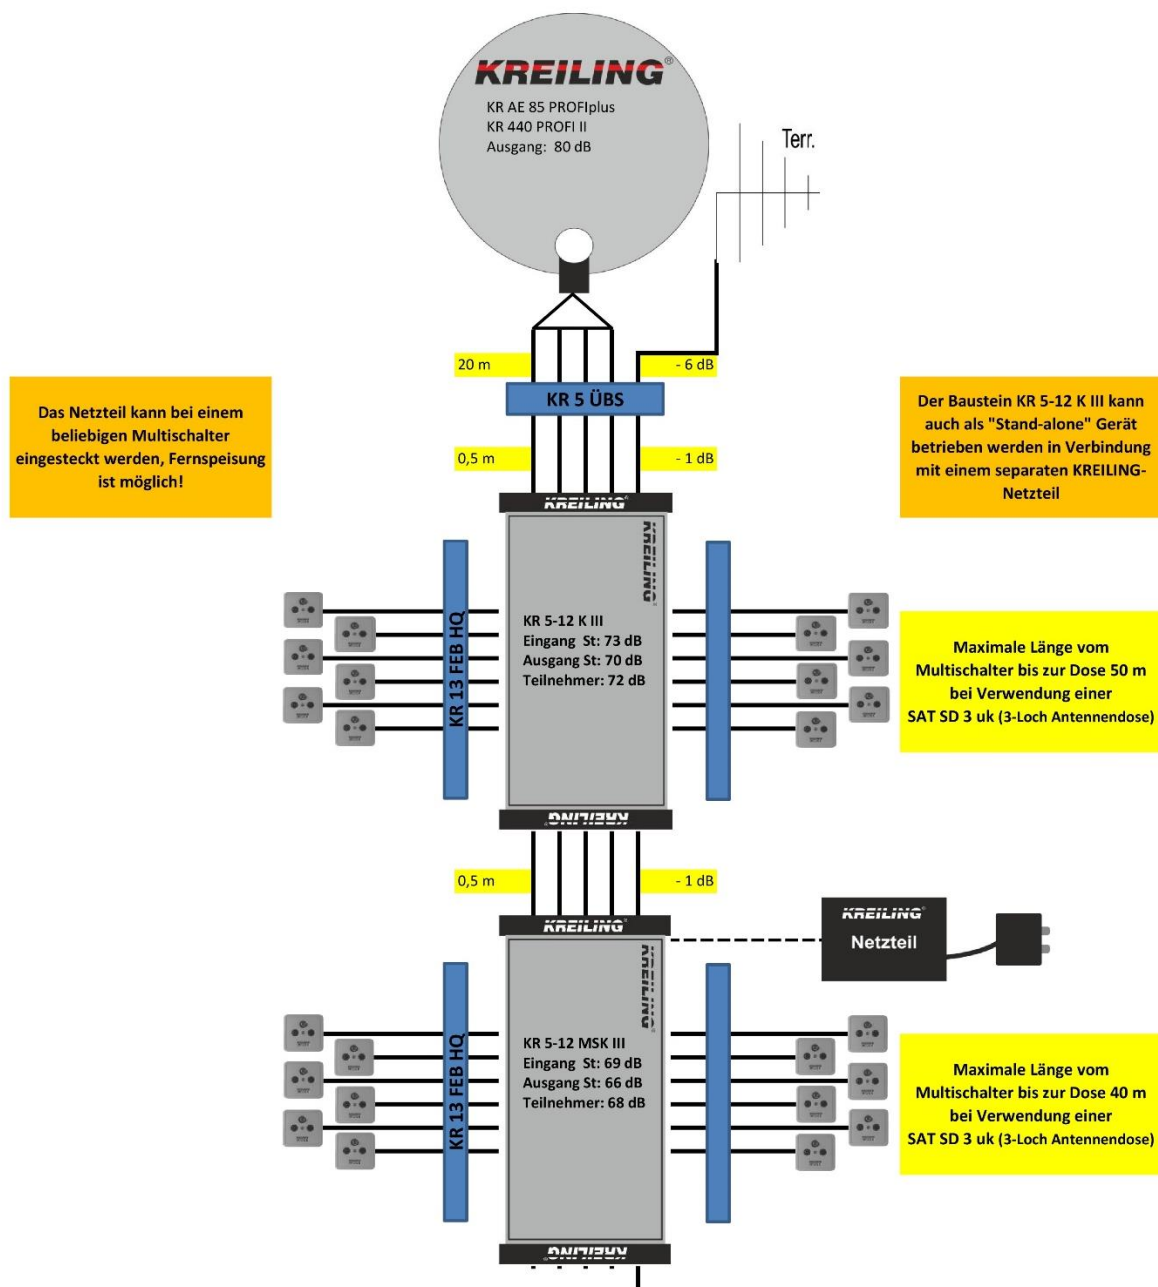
KREILING
KR AE 85 PROFIplus
KR 440 PROFI II
Ausgang: 80 dB

Terr.

20 m
- 6 dB

KR 5 ÜBS

Das Netzteil kann bei einem beliebigen Multischalter eingesteckt werden, Fernspeisung ist möglich!

Der Baustein KR 5-12 K III kann auch als "Stand-alone" Gerät betrieben werden in Verbindung mit einem separaten KREILING-Netzteil

0,5 m
- 1 dB

KREILING

KREILING

KR 13 FEB HQ

KR 5-12 K III
Eingang St: 73 dB
Ausgang St: 70 dB
Teilnehmer: 72 dB

Maximale Länge vom Multischalter bis zur Dose 50 m bei Verwendung einer SAT SD 3 uk (3-Loch Antennendose)

KREILING

0,5 m
- 1 dB

KREILING

KREILING
Netzteil

KREILING

KR 13 FEB HQ

KR 5-12 MSK III
Eingang St: 69 dB
Ausgang St: 66 dB
Teilnehmer: 68 dB

Maximale Länge vom Multischalter bis zur Dose 40 m bei Verwendung einer SAT SD 3 uk (3-Loch Antennendose)

KREILING